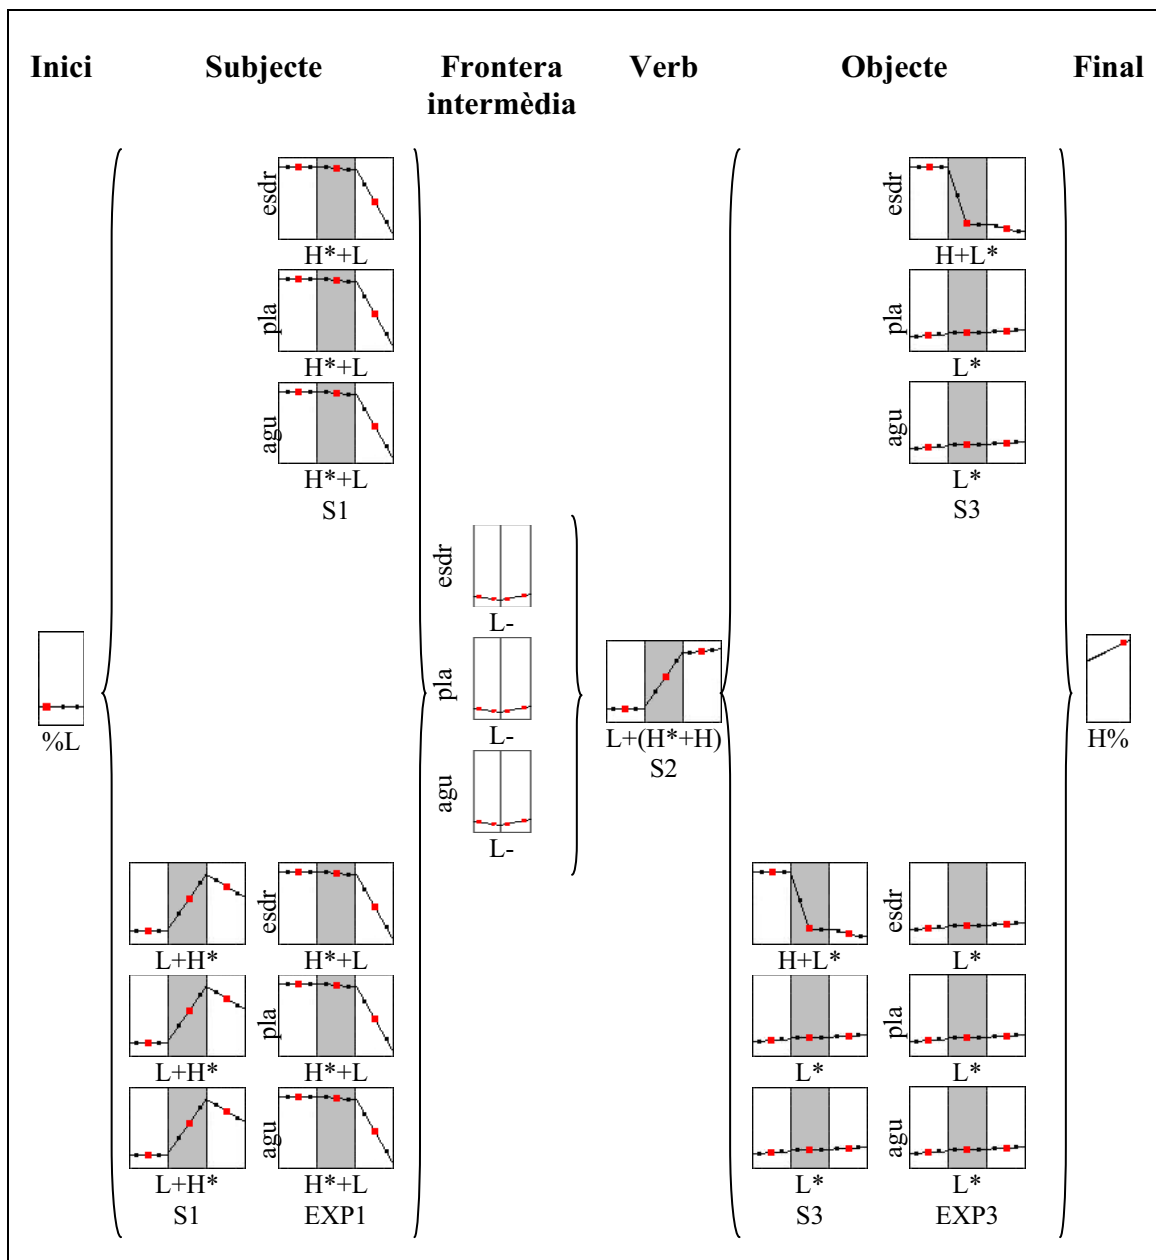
Inici Subjecte Frontera intermèdia Verb Objecte Final

esdr
H*+L
pla
H*+L
agu
H*+L
S1

esdr
H+L*
pla
L*
agu
L*
S3

%L

esdr
L-
pla
L-
agu
L-

L+(H*+H)
S2

H%

L+H*
esdr
H*+L
L+H*
pla
H*+L
L+H*
agu
H*+L
S1
EXP1

H+L*
esdr
L*
L*
pla
L*
L*
agu
L*
S3
EXP3